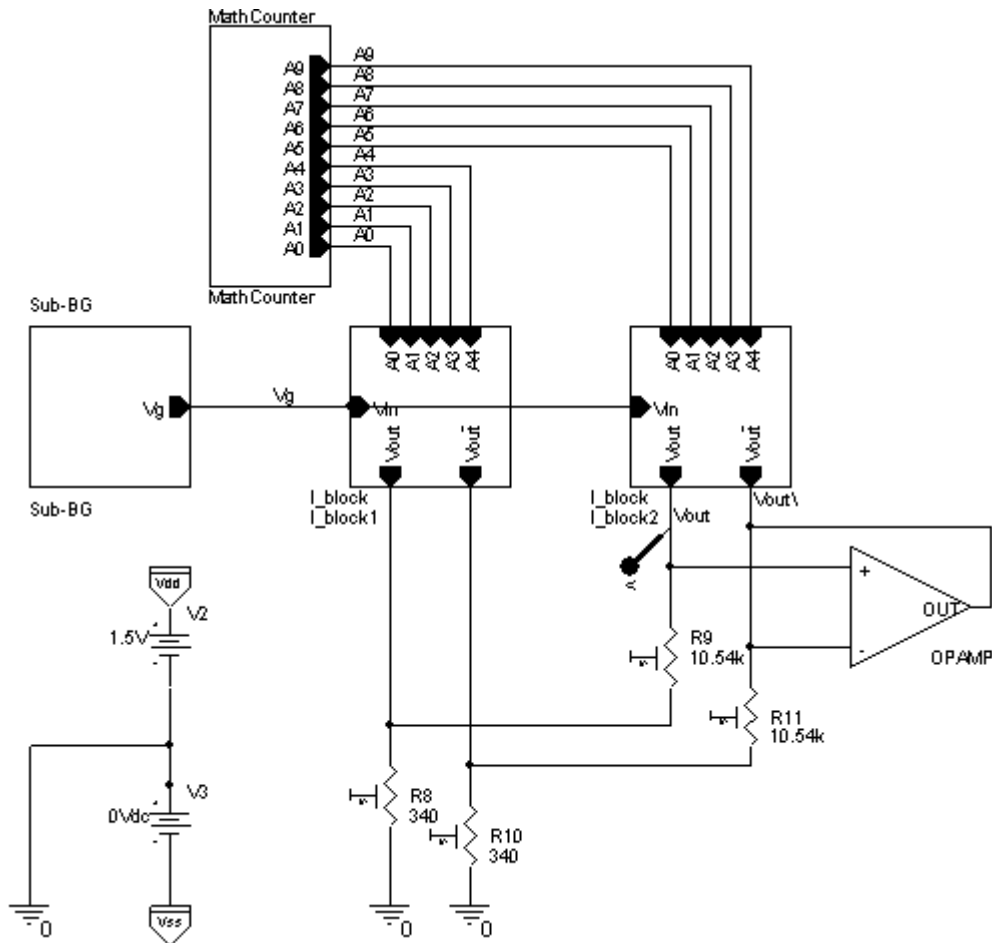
MathCounter

A9
A8
A7
A6
A5
A4
A3
A2
A1
A0

A9
A8
A7
A6
A5
A4
A3
A2
A1
A0

MathCounter

Sub-BG

Vg

Sub-BG

Vg

A0 A1 A2 A3 A4

Vin

Vout Vout\

I_block
I_block1

A0 A1 A2 A3 A4

Vin

Vout Vout\

I_block
I_block2

Vout

Vout\

Vdd

V2

1.5V

V3

0Vdc

Vss

0

R9
10.54k

R11
10.54k

R8
340

R10
340

0

0

+

-

OUT

OPAMP